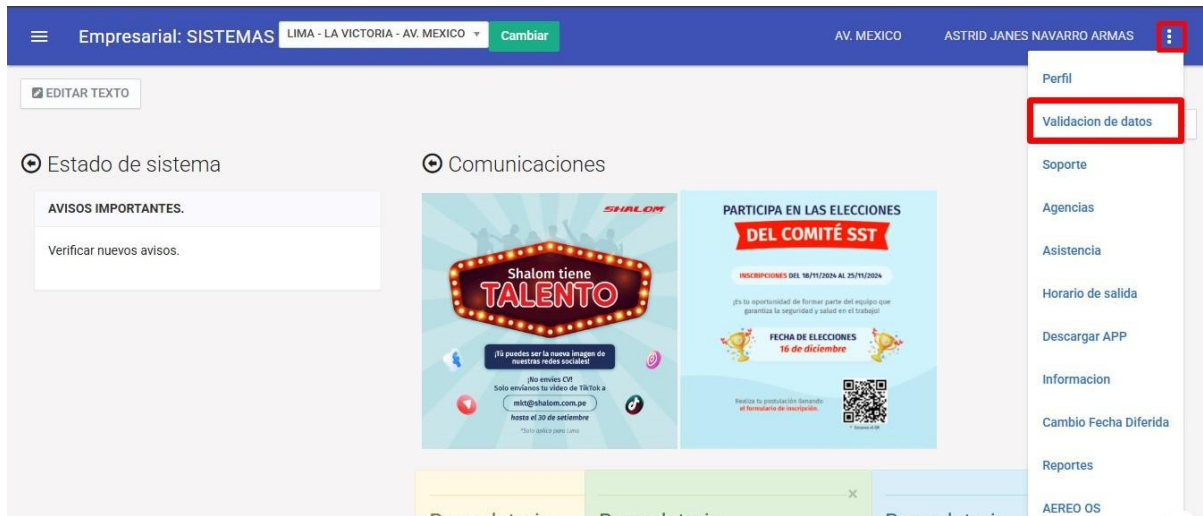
Empresarial: SISTEMAS LIMA - LA VICTORIA - AV. MEXICO Cambiar AV. MEXICO ASTRID JANES NAVARRO ARMAS

EDITAR TEXTO

Perfil
Validacion de datos
Soporte
Agencias
Asistencia
Horario de salida
Descargar APP
Informacion
Cambio Fecha Diferida
Reportes
AEREO OS

Estado de sistema

AVISOS IMPORTANTES.

Verificar nuevos avisos.

Comunicaciones

SHALOM

Shalom tiene TALENTO

¡Tú puedes ser la nueva imagen de nuestras redes sociales!

¡No envíes CV! Solo envíanos tu video de TikTok a

mkt@shalom.com.pe

hasta el 30 de setiembre

*Solo aplica para Lima

PARTICIPA EN LAS ELECCIONES

DEL COMITÉ SST

INSCRIPCIONES DEL 18/11/2024 AL 25/11/2024

¡Es tu oportunidad de formar parte del equipo que garantiza la seguridad y salud en el trabajo!

FECHA DE ELECCIONES 16 de diciembre

Realiza tu postulación llenando el formulario de inscripción.

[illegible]